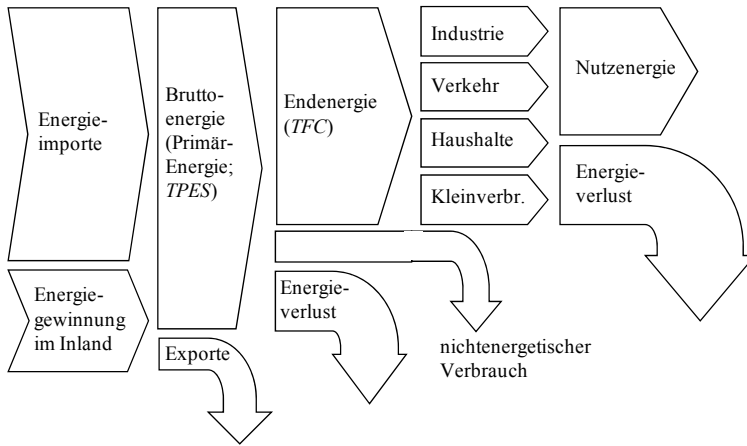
Energieimporte

Energiegewinnung im Inland

Bruttoenergie (Primär-Energie; *TPES*)

Exporte

Endenergie (*TFC*)

Energieverlust

nichtenergetischer Verbrauch

Industrie

Verkehr

Haushalte

Kleinverbr.

Nutzenergie

Energieverlust